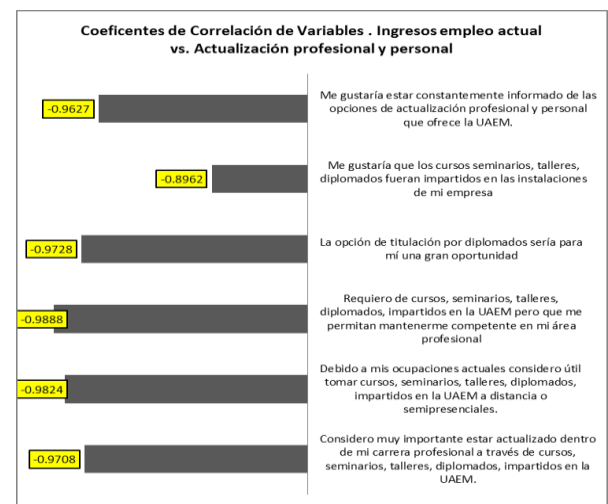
Coeficentes de Correlación de Variables . Ingresos empleo actual vs. Actualización profesional y personal

-0.9627
Me gustaría estar constantemente informado de las opciones de actualización profesional y personal que ofrece la UAEM.

-0.8962
Me gustaría que los cursos seminarios, talleres, diplomados fueran impartidos en las instalaciones de mi empresa

-0.9728
La opción de titulación por diplomados sería para mí una gran oportunidad

-0.9888
Requiero de cursos, seminarios, talleres, diplomados, impartidos en la UAEM pero que me permitan mantenerme competente en mi área profesional

-0.9824
Debido a mis ocupaciones actuales considero útil tomar cursos, seminarios, talleres, diplomados, impartidos en la UAEM a distancia o semipresenciales.

-0.9708
Considero muy importante estar actualizado dentro de mi carrera profesional a través de cursos, seminarios, talleres, diplomados, impartidos en la UAEM.